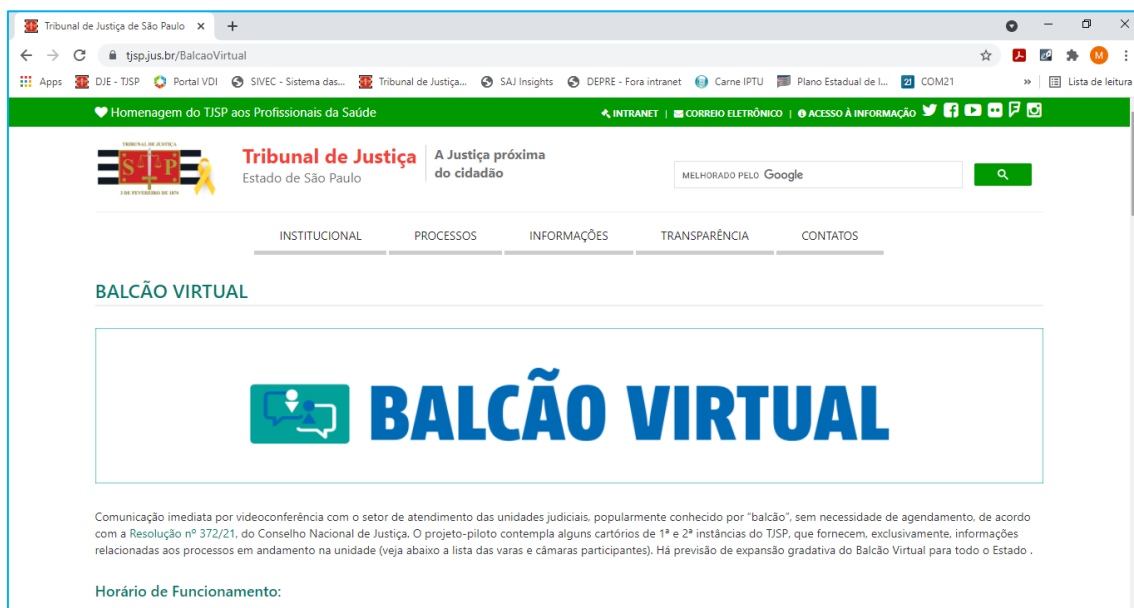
Tribunal de Justiça de São Paulo ×

tjsp.jus.br/BalcaoVirtual

Apps DJE - TJSP Portal VDI SIVEC - Sistema das... Tribunal de Justiça... SAJ Insights DEPRE - Fora intranet Carne IPTU Plano Estadual de I... COM21 » Lista de leitura

Homenagem do TJSP aos Profissionais da Saúde

INTRANET | CORREIO ELETRÔNICO | ACESSO À INFORMAÇÃO

TRIBUNAL DE JUSTIÇA S P 3 DE FEVEREIRO DE 1874

Tribunal de Justiça Estado de São Paulo

A Justiça próxima do cidadão

MELHORADO PELO Google

INSTITUCIONAL PROCESSOS INFORMAÇÕES TRANSPARÊNCIA CONTATOS

BALCÃO VIRTUAL

BALCÃO VIRTUAL

Comunicação imediata por videoconferência com o setor de atendimento das unidades judiciais, popularmente conhecido por "balcão", sem necessidade de agendamento, de acordo com a Resolução nº 372/21, do Conselho Nacional de Justiça. O projeto-piloto contempla alguns cartórios de 1ª e 2ª instâncias do TJSP, que fornecem, exclusivamente, informações relacionadas aos processos em andamento na unidade (veja abaixo a lista das varas e câmaras participantes). Há previsão de expansão gradativa do Balcão Virtual para todo o Estado .

Horário de Funcionamento: